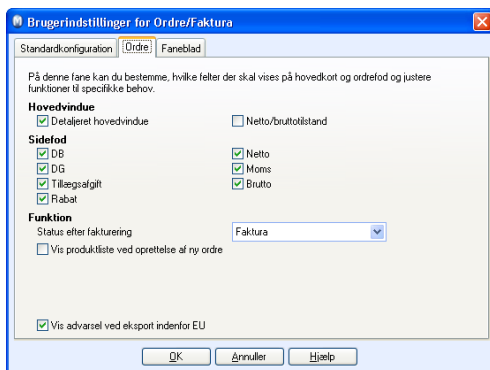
Brugerindstillinger for Ordre/Faktura

Standardkonfiguration | Ordre | Faneblad

På denne fane kan du bestemme, hvilke felter der skal vises på hovedkort og ordrefod og justere funktioner til specifikke behov.

Hovedvindue
Detaljeret hovedvindue
Netto/bruttotilstand

Sidefod
DB
DG
Tillægsafgift
Rabat
Netto
Moms
Brutto

Funktion
Status efter fakturering
Faktura
Vis produktliste ved oprettelse af ny ordre

Vis advarsel ved eksport indenfor EU

OK
Annuller
Hjælp